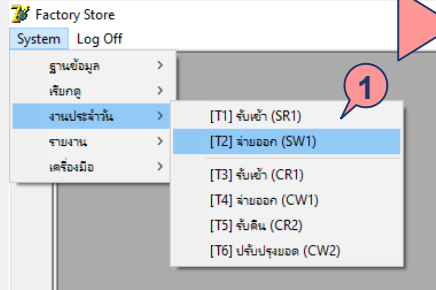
Factory Store

System Log Off

ฐานข้อมูล >
เรียกดู >
งานประจำวัน >
รายงาน >
เครื่องมือ >

[T1] รับเข้า (SR1)
[T2] จ่ายออก (SW1)
[T3] รับเข้า (CR1)
[T4] จ่ายออก (CW1)
[T5] รับคืน (CR2)
[T6] ปรับปรุงยอด (CW2)

1